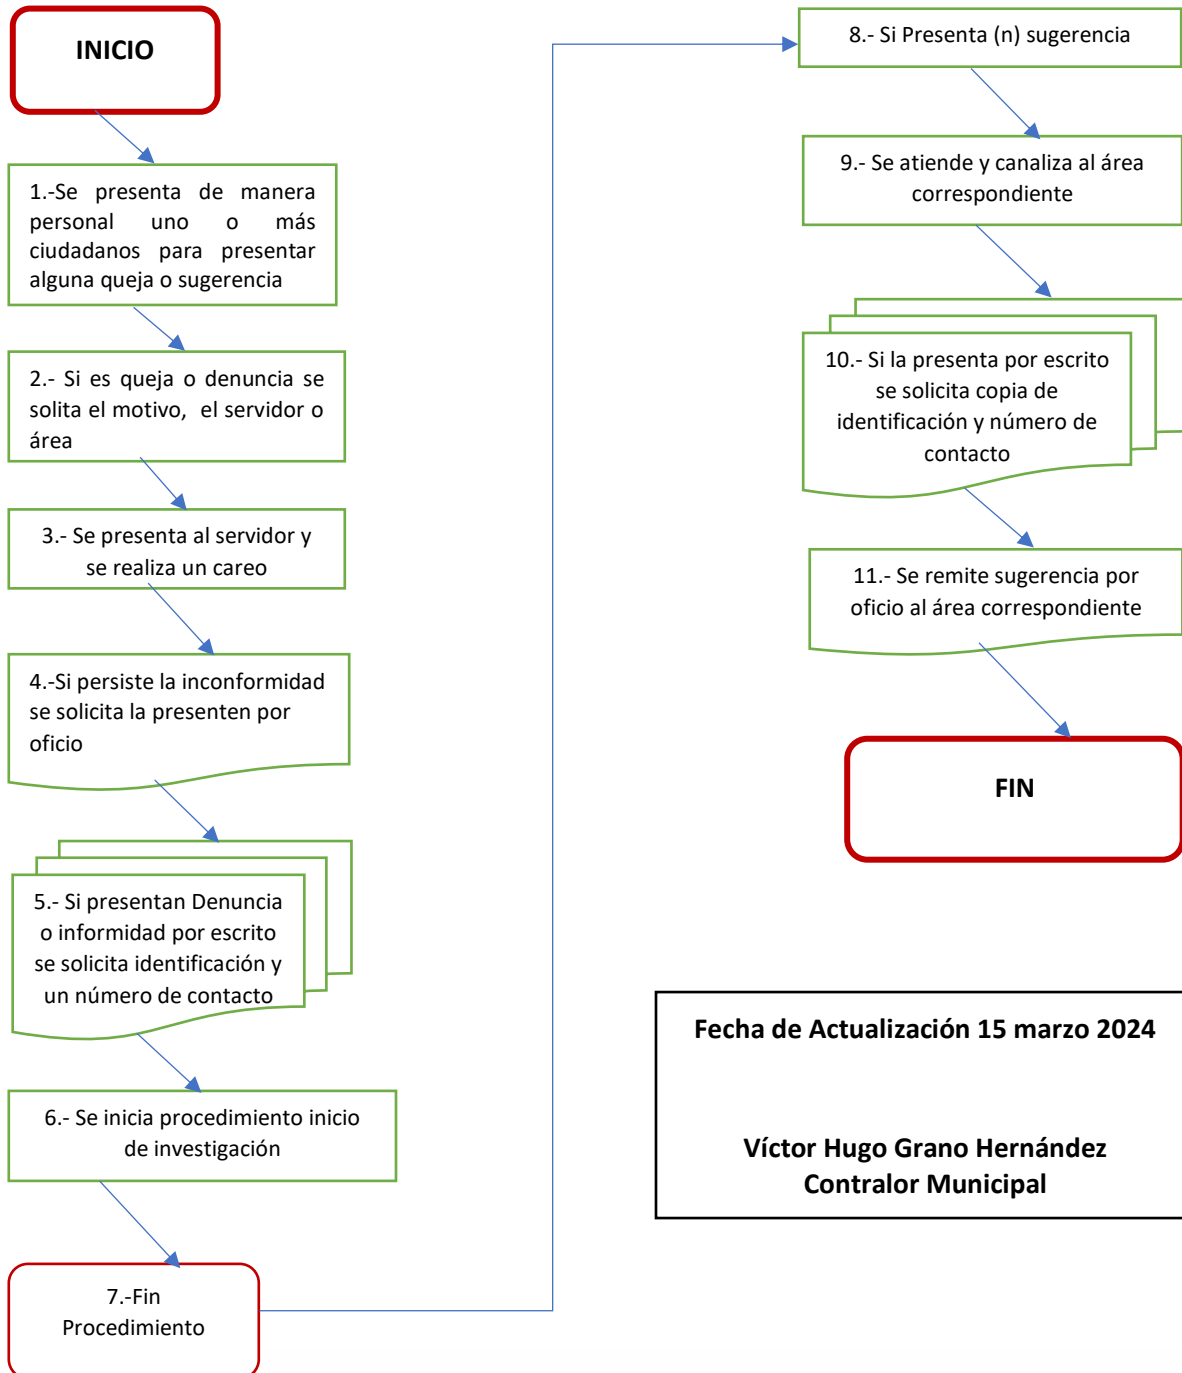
INICIO

1.-Se presenta de manera personal uno o más ciudadanos para presentar alguna queja o sugerencia

2.- Si es queja o denuncia se solita el motivo, el servidor o área

3.- Se presenta al servidor y se realiza un careo

4.-Si persiste la inconformidad se solicita la presenten por oficio

5.- Si presentan Denuncia o informidad por escrito se solicita identificación y un número de contacto

6.- Se inicia procedimiento inicio de investigación

7.-Fin Procedimiento

8.- Si Presenta (n) sugerencia

9.- Se atiende y canaliza al área correspondiente

10.- Si la presenta por escrito se solicita copia de identificación y número de contacto

11.- Se remite sugerencia por oficio al área correspondiente

FIN

Fecha de Actualización 15 marzo 2024

Víctor Hugo Grano Hernández
Contralor Municipal